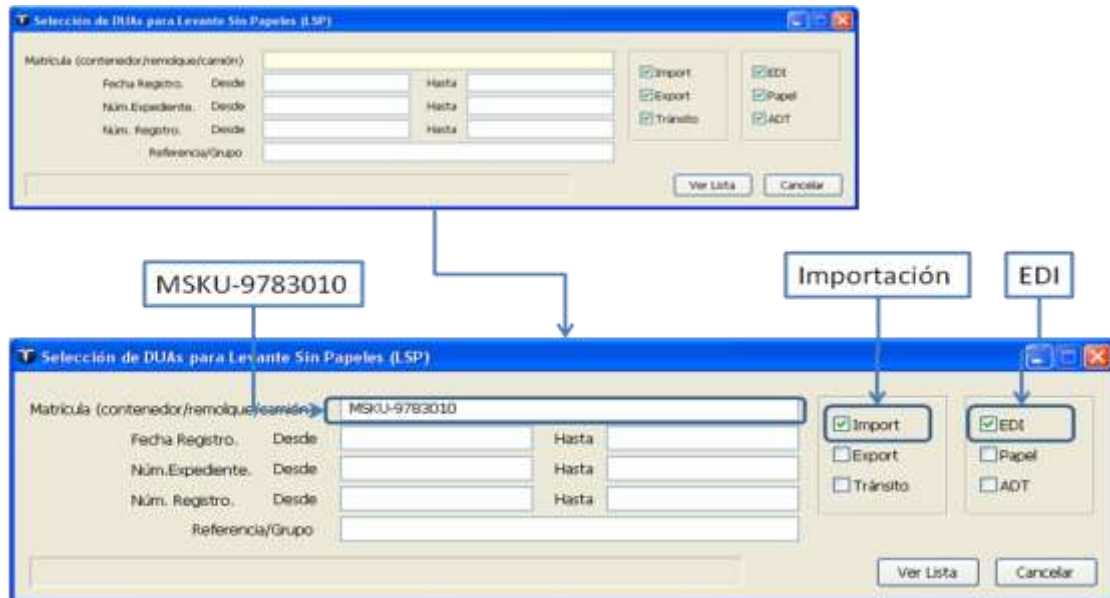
Selección de DUAs para Levante Sin Papeles (LSP)

Matrícula (contenedor/remolque/camión)
Fecha Registro. Desde Hasta
Núm.Expediente. Desde Hasta
Núm. Registro. Desde Hasta
Referencia/Grupo

Import
Export
Tránsito

EDI
Papel
ADT

Ver Lista
Cancelar

MSKU-9783010

Importación

EDI

Selección de DUAs para Levante Sin Papeles (LSP)

Matrícula (contenedor/remolque/camión) MSKU-9783010
Fecha Registro. Desde Hasta
Núm.Expediente. Desde Hasta
Núm. Registro. Desde Hasta
Referencia/Grupo

Import
Export
Tránsito

EDI
Papel
ADT

Ver Lista
Cancelar